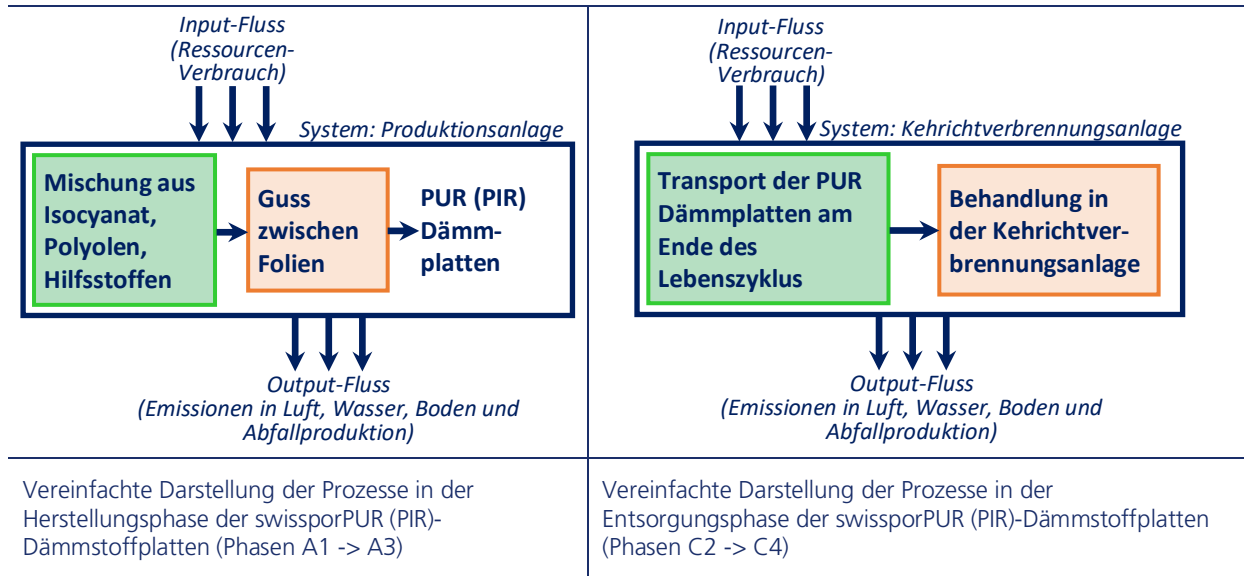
Input-Fluss
(Ressourcen-Verbrauch)

System: Produktionsanlage

Mischung aus Isocyanat, Polyolen, Hilfsstoffen

Guss zwischen Folien

PUR (PIR) Dämmplatten

Output-Fluss
(Emissionen in Luft, Wasser, Boden und Abfallproduktion)

Input-Fluss
(Ressourcen-Verbrauch)

System: Kehrichtverbrennungsanlage

Transport der PUR Dämmplatten am Ende des Lebenszyklus

Behandlung in der Kehrichtverbrennungsanlage

Output-Fluss
(Emissionen in Luft, Wasser, Boden und Abfallproduktion)

Vereinfachte Darstellung der Prozesse in der Herstellungsphase der swissporPUR (PIR)-Dämmstoffplatten (Phasen A1 -> A3)

Vereinfachte Darstellung der Prozesse in der Entsorgungsphase der swissporPUR (PIR)-Dämmstoffplatten (Phasen C2 -> C4)